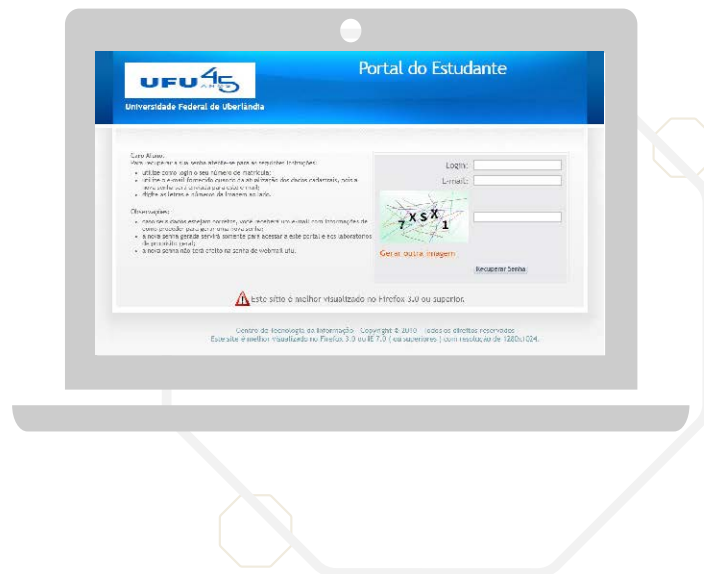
UFU 45 ANOS

Universidade Federal de Uberlândia

Portal do Estudante

Caro Aluno:
Para recuperar a sua senha atente-se para as seguintes instruções:
• utilize como login o seu número de matrícula;
• utilize o e-mail fornecido quando da atualização dos dados cadastrais, pois a nova senha será enviada para este e-mail;
• digite as letras e números da imagem ao lado.

Observações:
• caso os dados estejam corretos, você receberá um e-mail com informações de como proceder para gerar uma nova senha;
• a nova senha gerada servirá somente para acessar a este portal e aos laboratórios de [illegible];
• a nova senha não terá efeito na senha de webmail ufu.

Login:
E-mail:

7 X S X 1

Gerar outra imagem

Recuperar Senha

Este sítio é melhor visualizado no Firefox 3.0 ou superior.

Centro de Tecnologia da Informação - Copyright © 2010 - Todos os direitos reservados
Este sítio é melhor visualizado no Firefox 3.0 ou IE 7.0 ( ou superiores ) com resolução de 1280x1024.